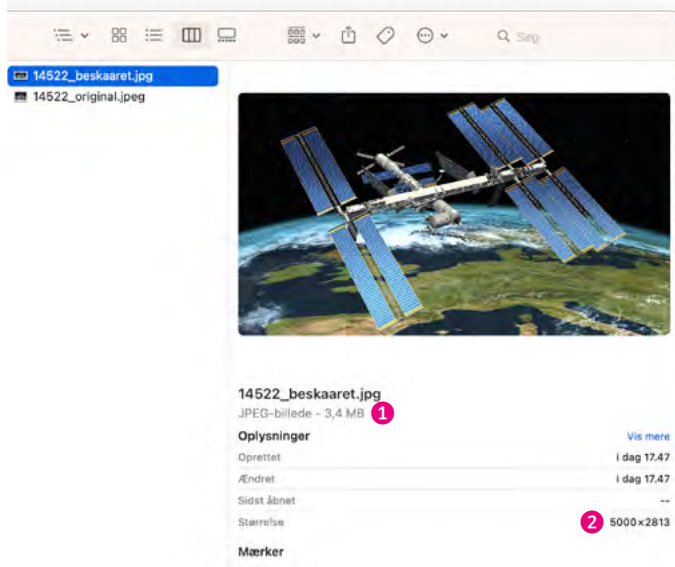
Søg

14522_beskaaret.jpg
14522_original.jpeg

14522_beskaaret.jpg
JPEG-billede - 3,4 MB 1

Oplysninger
Vis mere

| | |
|---|---|
| Oprettet | i dag 17.47 |
| Ændret | i dag 17.47 |
| Sidst åbnet | -- |
| Størrelse | 2 5000×2813 |

Mærker